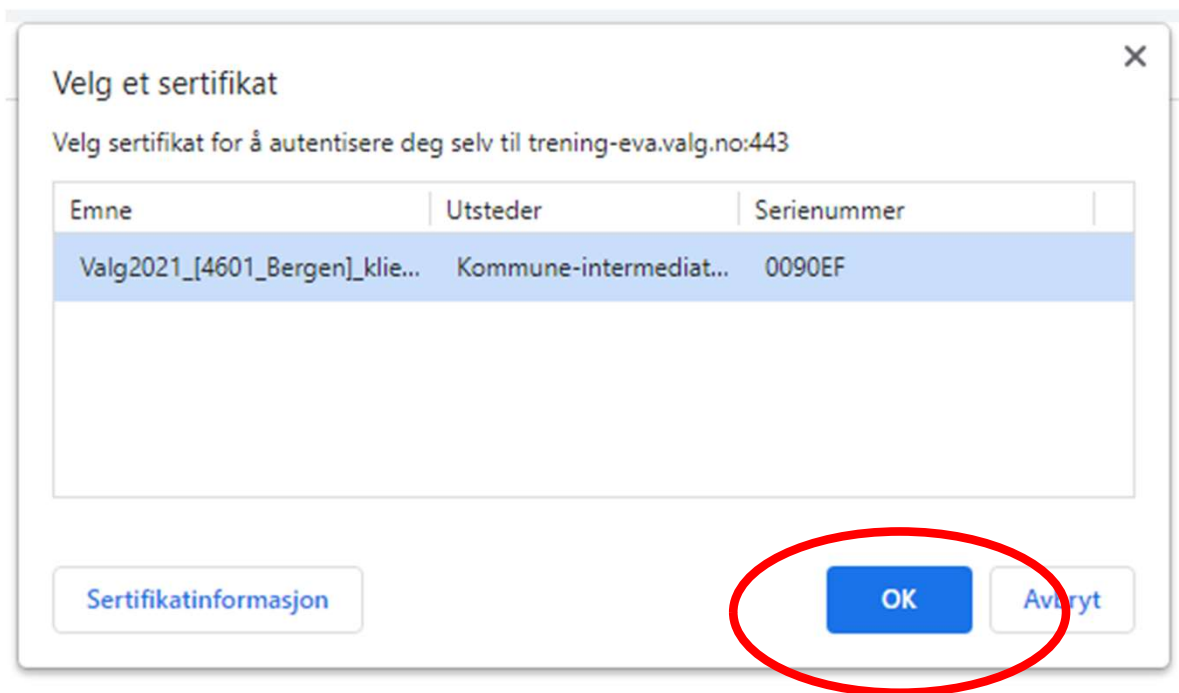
Velg et sertifikat

×

Velg sertifikat for å autentisere deg selv til trening-eva.valg.no:443

| Emne | Utsteder | Serienummer |
|---|---|---|
| Valg2021_[4601_Bergen]_klie... | Kommune-intermediat... | 0090EF |

Sertifikatinformasjon

OK

Avbryt